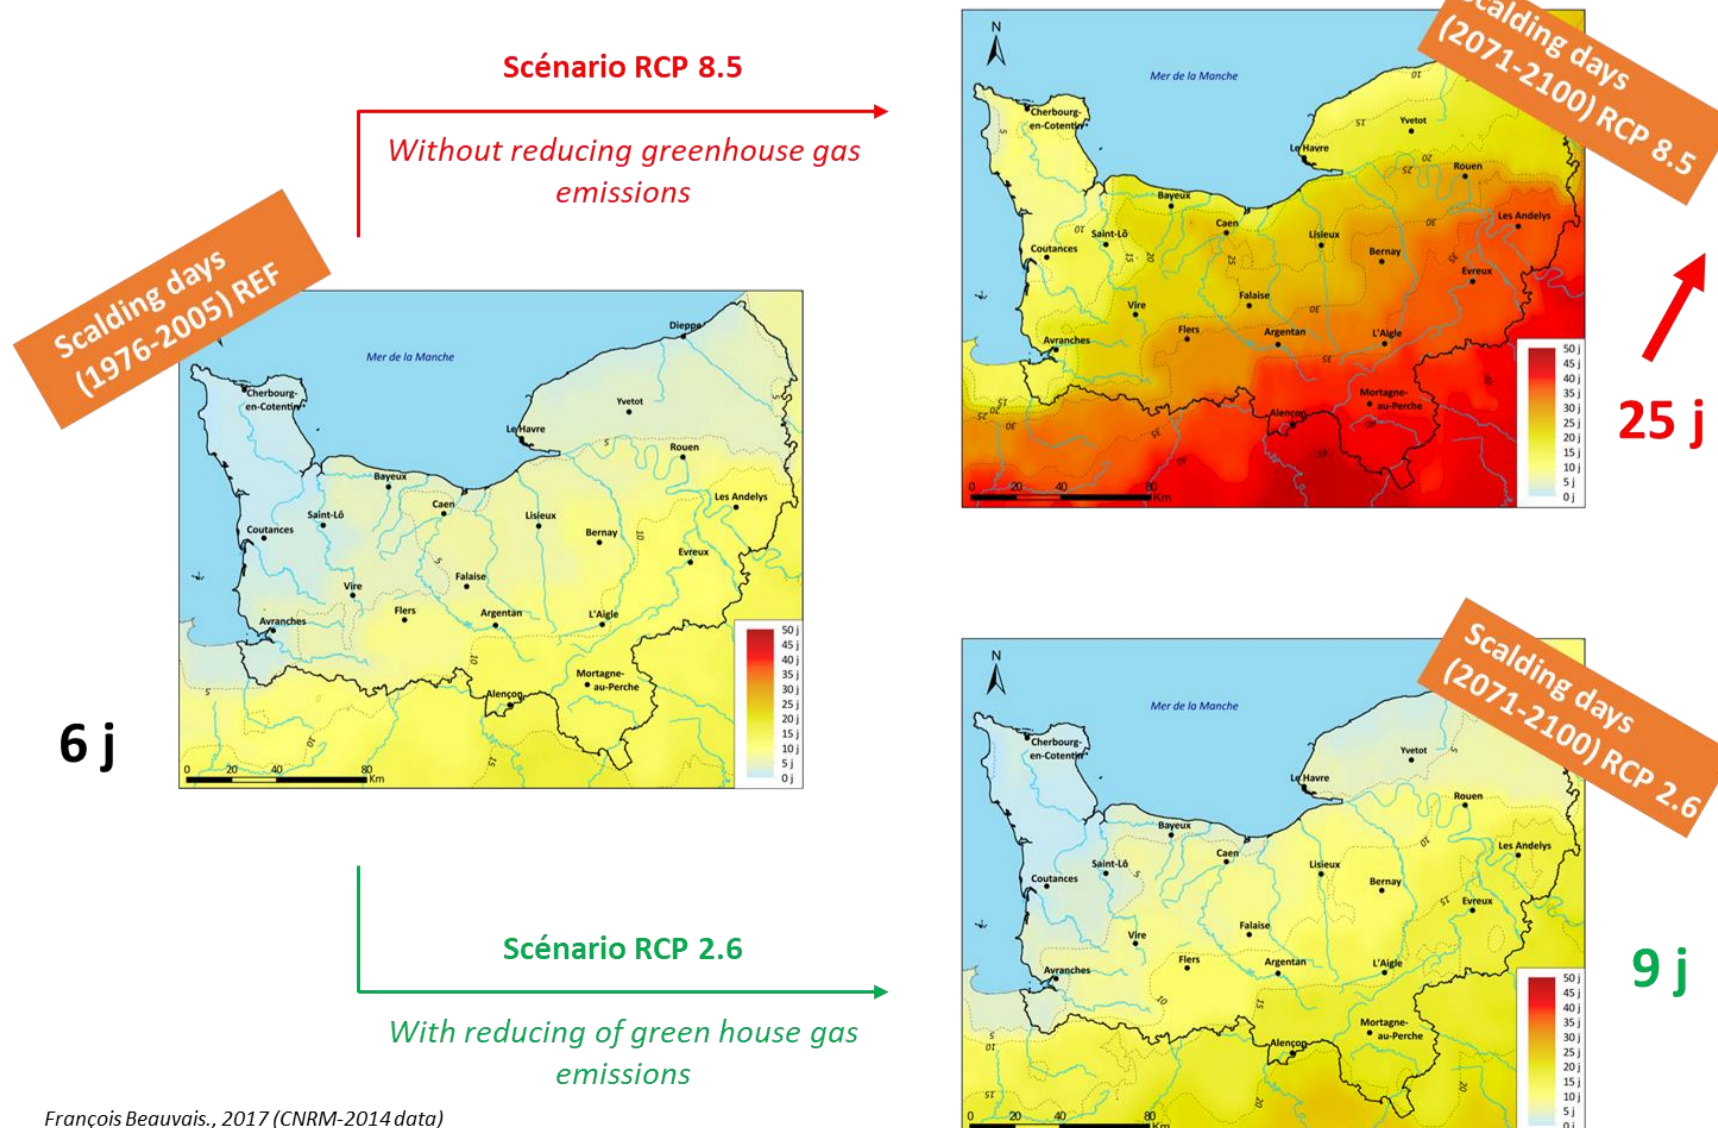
Scénario RCP 8.5

Without reducing greenhouse gas emissions

Scalding days (1976-2005) REF

Mer de la Manche

Dieppe
Cherbourg-en-Cotentin
Yvetot
Le Havre
Rouen
Bayeux
Caen
Les Andelys
Saint-Lô
Lisieux
Coutances
Bernay
Evreux
Falaise
Vire
Flers
Argentan
L'Aigle
Avranches
Mortagne-au-Perche
Alençon

50 j
45 j
40 j
35 j
30 j
25 j
20 j
15 j
10 j
5 j
0 j

0 20 40 80 Km

6 j

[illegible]alding days (2071-2100) RCP 8.5

N

Mer de la Manche

25 j

Scalding days (2071-2100) RCP 2.6

N

Mer de la Manche

9 j

Scénario RCP 2.6

With reducing of green house gas emissions

François Beauvais., 2017 (CNRM-2014 data)